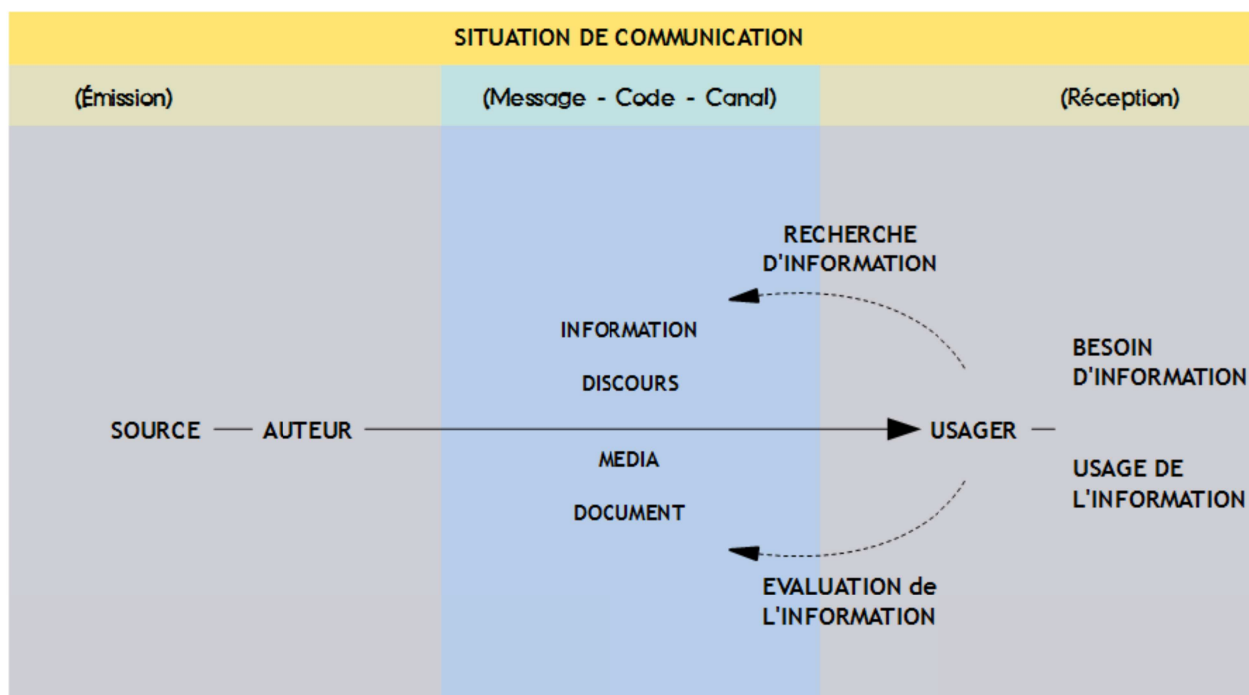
SITUATION DE COMMUNICATION

(Émission)

(Message - Code - Canal)

(Réception)

RECHERCHE D'INFORMATION

INFORMATION

DISCOURS

BESOIN D'INFORMATION

SOURCE — AUTEUR

USAGER —

MEDIA

DOCUMENT

USAGE DE L'INFORMATION

EVALUATION de L'INFORMATION